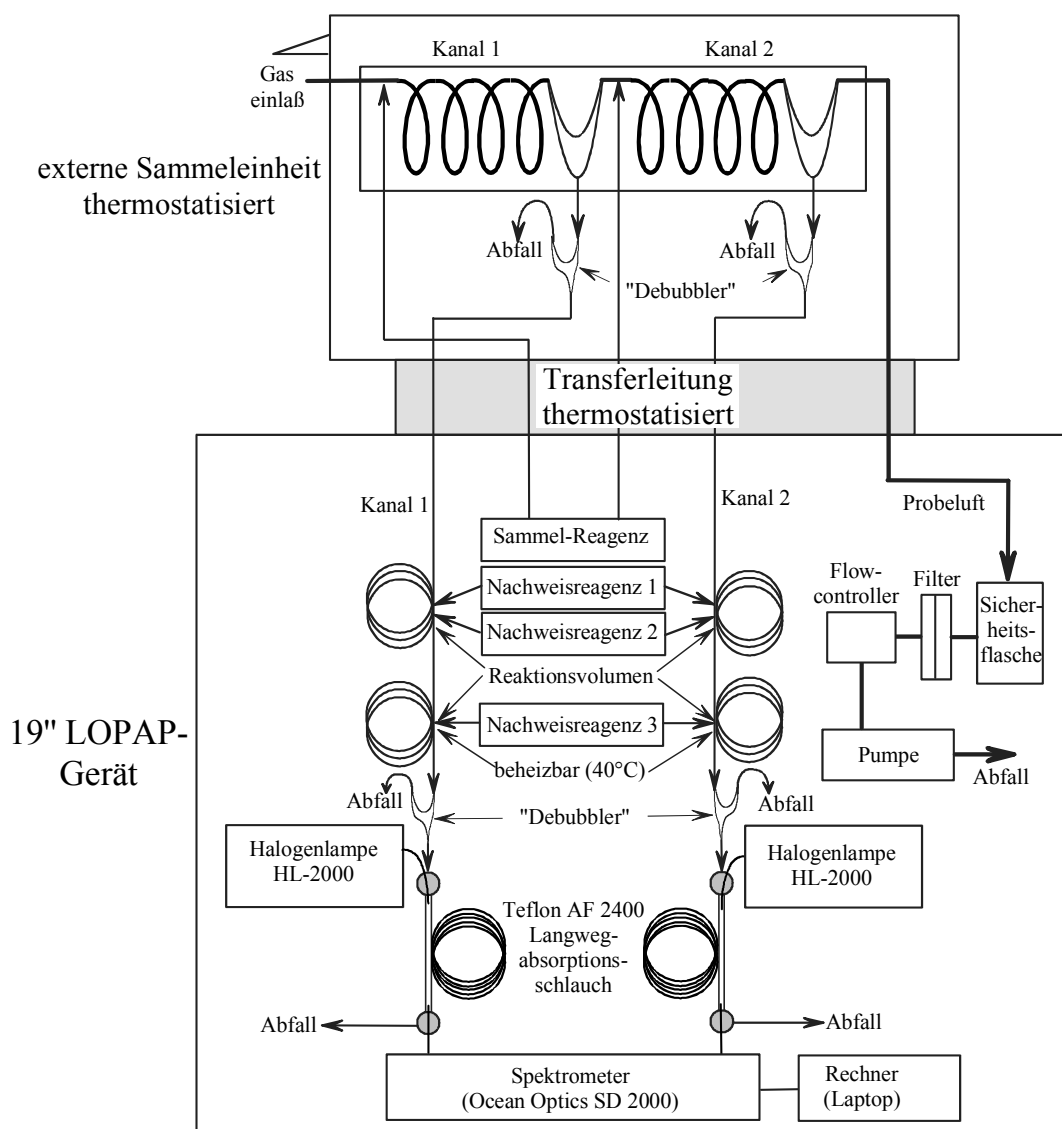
Kanal 1

Kanal 2

Gas einlaß

externe Sammeleinheit thermostatisiert

Abfall

Abfall

"Debubbler"

Transferleitung thermostatisiert

Kanal 1

Kanal 2

Probeluft

Sammel-Reagenz

Nachweisreagenz 1

Nachweisreagenz 2

Flow-controller

Filter

Sicherheitsflasche

Reaktionsvolumen

Nachweisreagenz 3

19" LOPAP-Gerät

beheizbar (40°C)

Pumpe

Abfall

Abfall

Abfall

"Debubbler"

Halogenlampe HL-2000

Halogenlampe HL-2000

Teflon AF 2400 Langwegabsorptionsschlauch

Abfall

Abfall

Spektrometer (Ocean Optics SD 2000)

Rechner (Laptop)